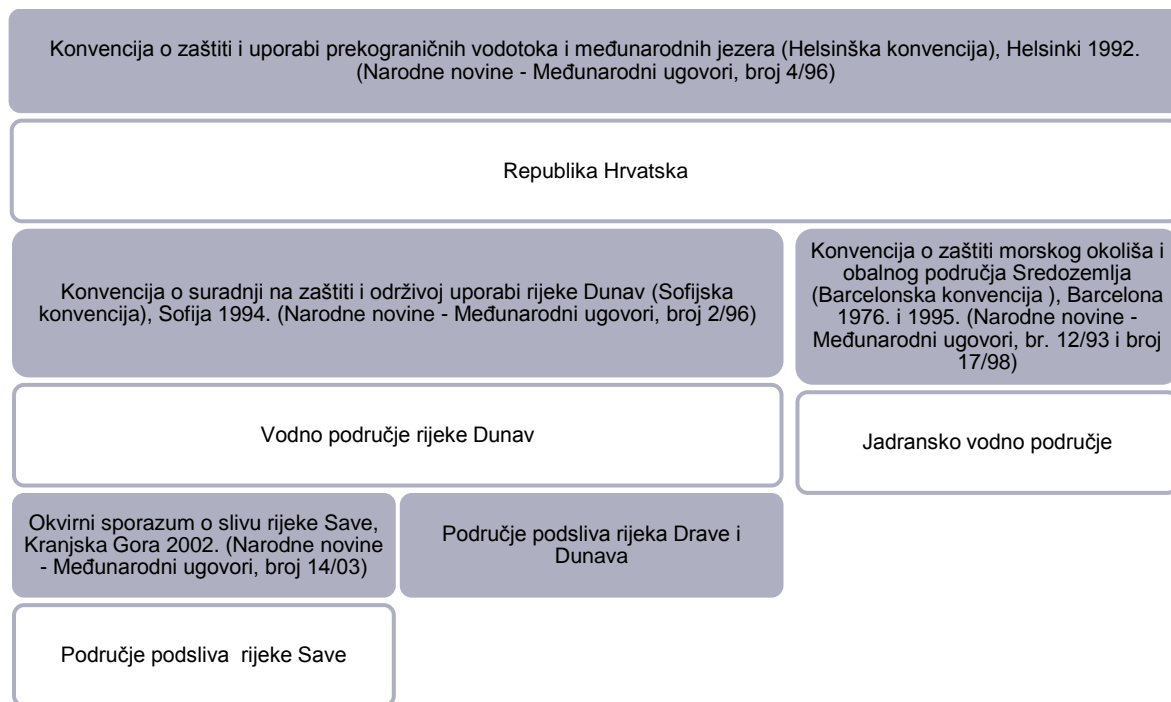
Konvencija o zaštiti i uporabi prekograničnih vodotoka i međunarodnih jezera (Helsinška konvencija), Helsinki 1992. (Narodne novine - Međunarodni ugovori, broj 4/96)

Republika Hrvatska

Konvencija o suradnji na zaštiti i održivoj uporabi rijeke Dunav (Sofijska konvencija), Sofija 1994. (Narodne novine - Međunarodni ugovori, broj 2/96)

Konvencija o zaštiti morskog okoliša i obalnog područja Sredozemlja (Barcelonska konvencija ), Barcelona 1976. i 1995. (Narodne novine - Međunarodni ugovori, br. 12/93 i broj 17/98)

Vodno područje rijeke Dunav

Jadransko vodno područje

Okvirni sporazum o slivu rijeke Save, Kranjska Gora 2002. (Narodne novine - Međunarodni ugovori, broj 14/03)

Područje podsliva rijeka Drave i Dunava

Područje podsliva rijeke Save